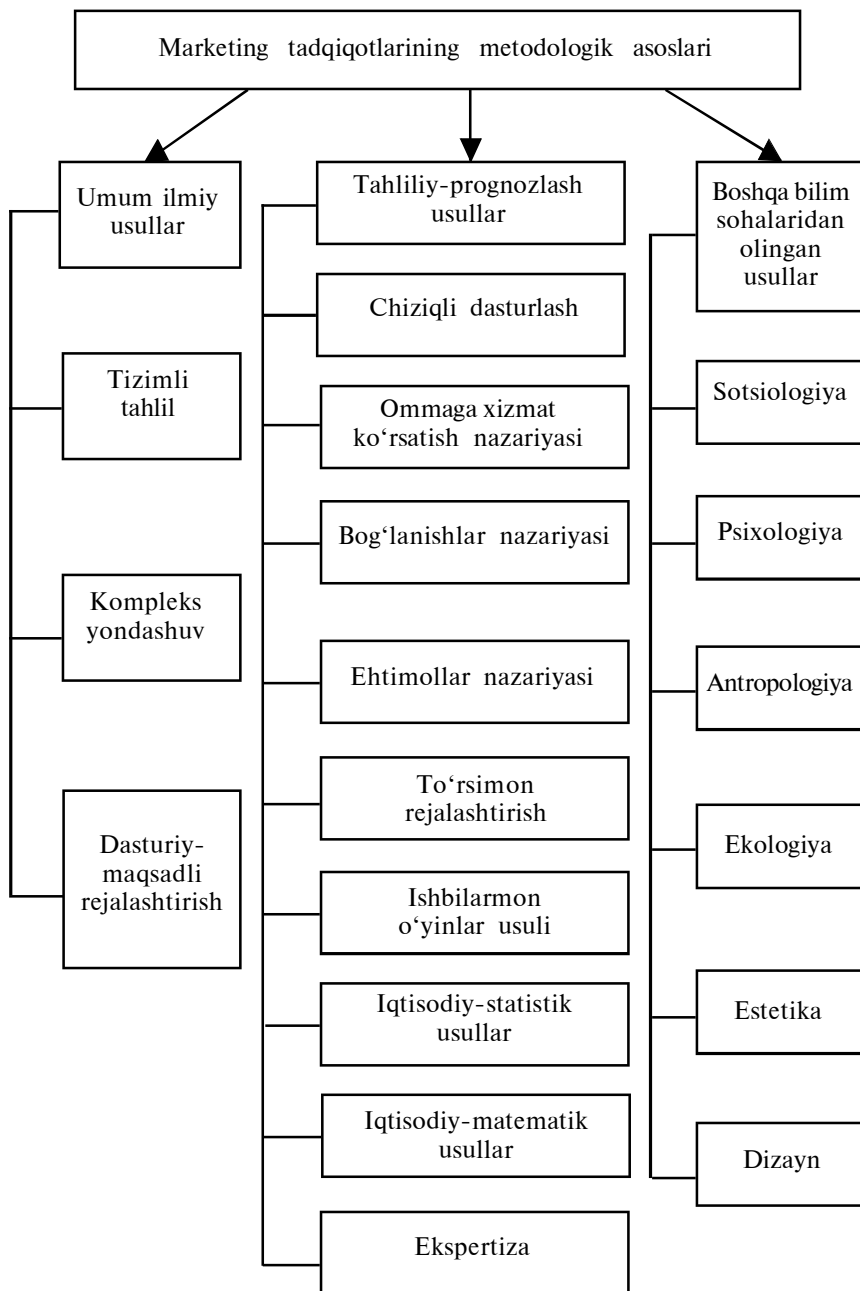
Marketing tadqiqotlarining metodologik asoslari

Umum ilmiy usullar

Tizimli tahlil

Kompleks yondashuv

Dasturiy-maqsadli rejalashtirish

Tahliliy-prognozlash usullar

Chiziqli dasturlash

Ommaga xizmat ko'rsatish nazariyasi

Bog'lanishlar nazariyasi

Ehtimollar nazariyasi

To'rsimon rejalashtirish

Ishbilarmon o'yinlar usuli

Iqtisodiy-statistik usullar

Iqtisodiy-matematik usullar

Ekspertiza

Boshqa bilim sohalaridan olingan usullar

Sotsiologiya

Psixologiya

Antropologiya

Ekologiya

Estetika

Dizayn